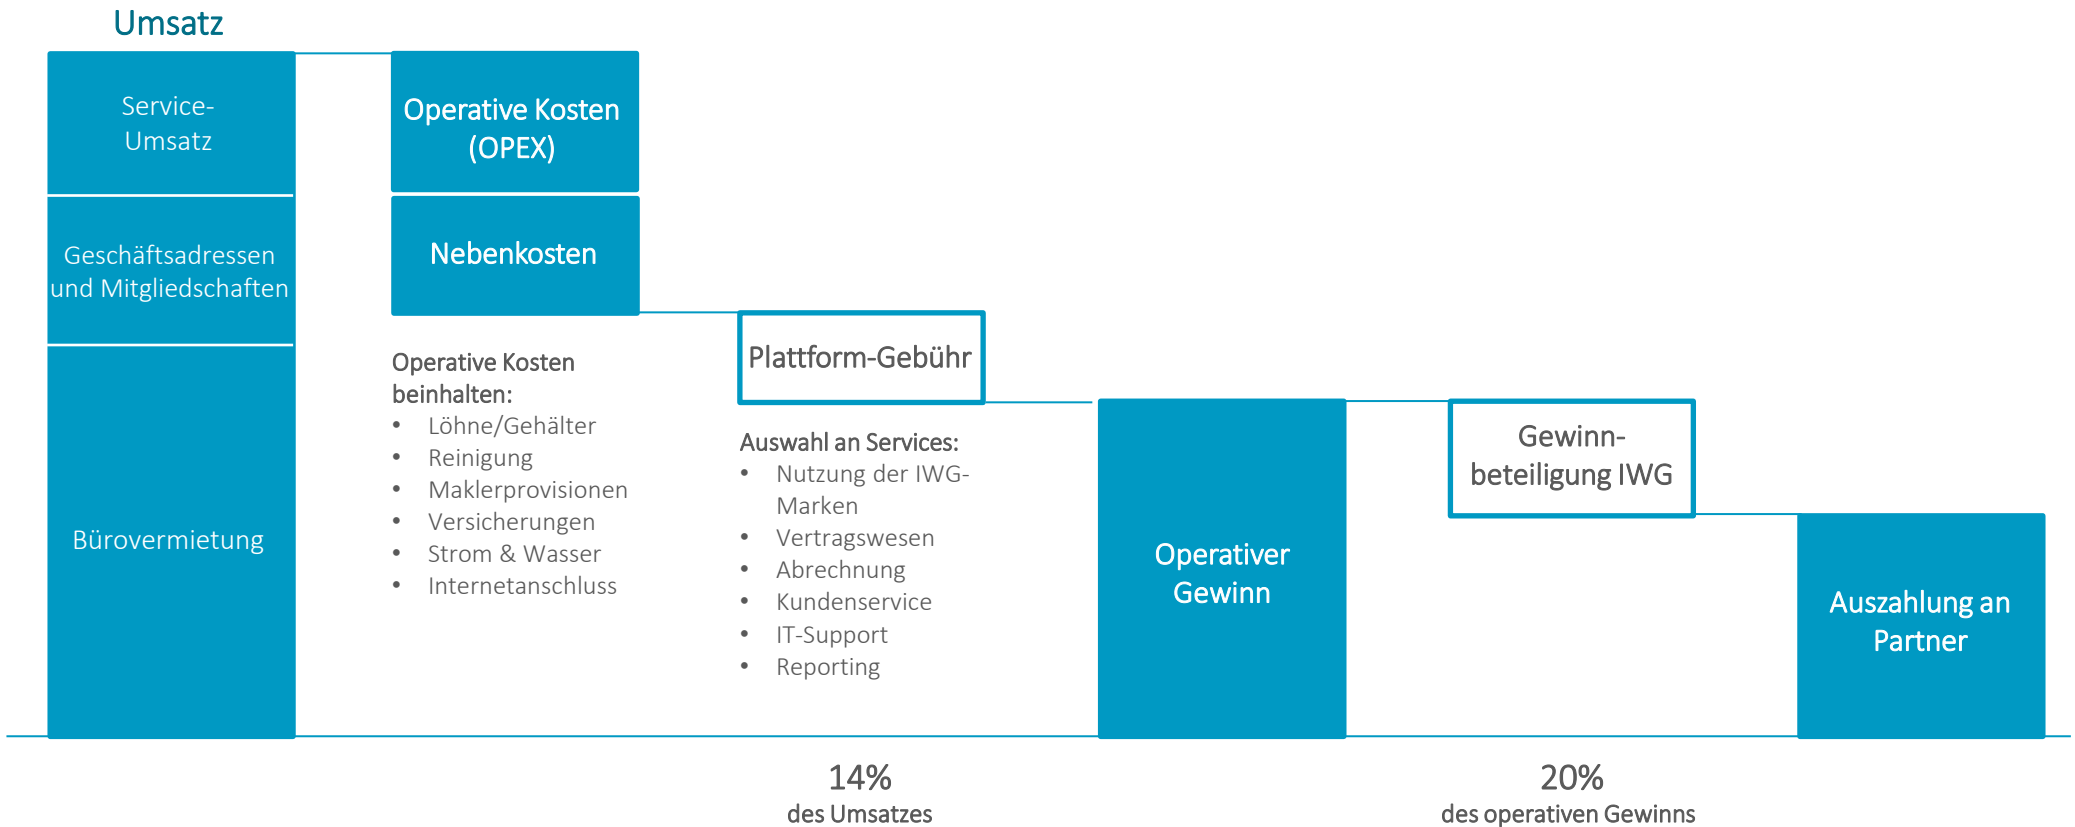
Umsatz

Service-Umsatz

Geschäftsadressen und Mitgliedschaften

Bürovermietung

Operative Kosten (OPEX)

Nebenkosten

Operative Kosten beinhalten:
- Löhne/Gehälter
- Reinigung
- Maklerprovisionen
- Versicherungen
- Strom & Wasser
- Internetanschluss

Plattform-Gebühr

Auswahl an Services:
- Nutzung der IWG-Marken
- Vertragswesen
- Abrechnung
- Kundenservice
- IT-Support
- Reporting

Operativer Gewinn

Gewinn-beteiligung IWG

Auszahlung an Partner

14%
des Umsatzes

20%
des operativen Gewinns